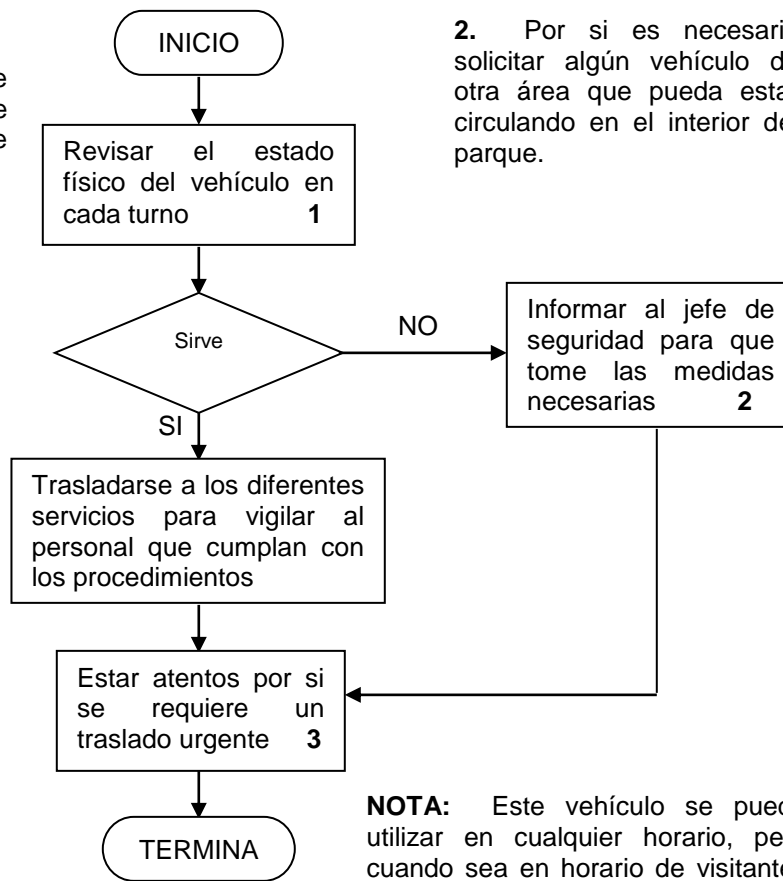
e
e
e

INICIO

Revisar el estado físico del vehículo en cada turno **1**

Sirve

NO

SI

Informar al jefe de seguridad para que tome las medidas necesarias **2**

Trasladarse a los diferentes servicios para vigilar al personal que cumplan con los procedimientos

Estar atentos por si se requiere un traslado urgente **3**

TERMINA

**2.** Por si es necesari solicitar algún vehículo d otra área que pueda esta circulando en el interior de parque.

**NOTA:** Este vehículo se pued utilizar en cualquier horario, pe cuando sea en horario de visitant